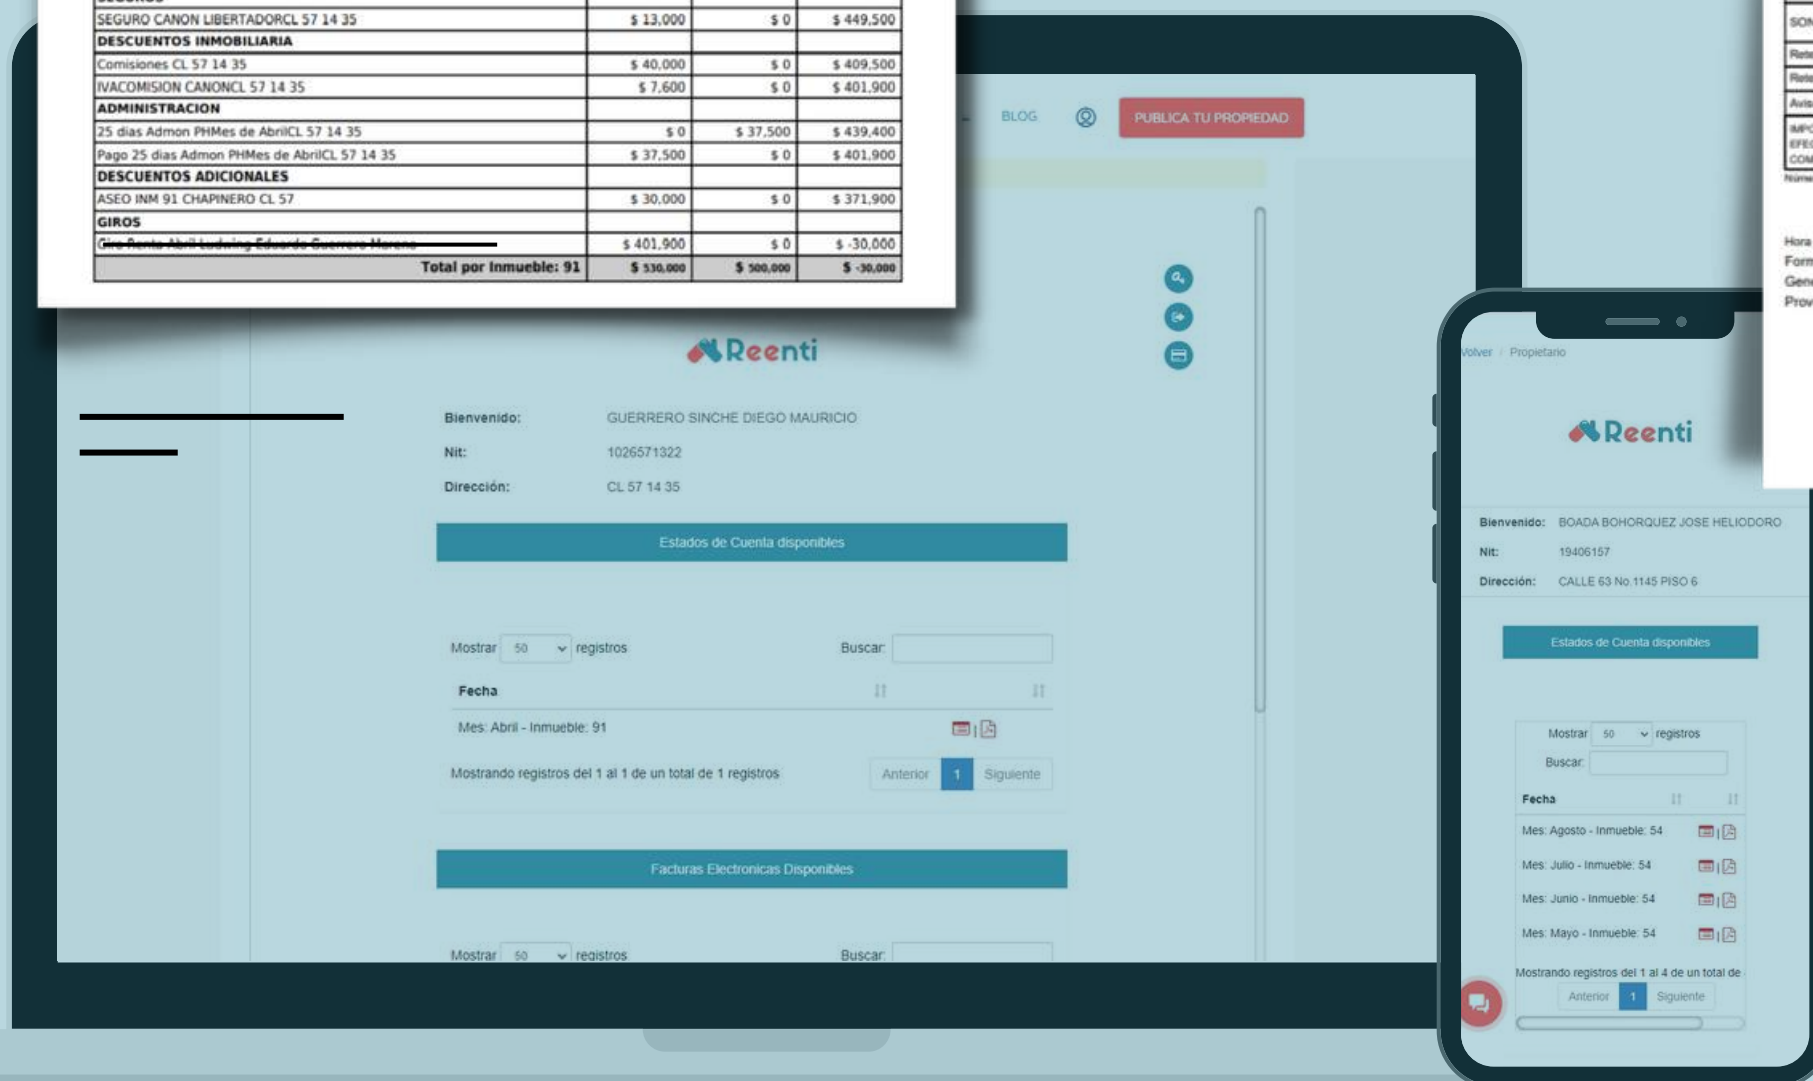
| SEGURO CANON LIBERTADORCL 57 14 35 | $ 13,000 | $ 0 | $ 449,500 |
|---|---|---|---|
| DESCUENTOS INMOBILIARIA | | | |
| Comisiones CL 57 14 35 | $ 40,000 | $ 0 | $ 409,500 |
| IVACOMISION CANONCL 57 14 35 | $ 7,600 | $ 0 | $ 401,900 |
| ADMINISTRACION | | | |
| 25 dias Admon PHMes de AbrilCL 57 14 35 | $ 0 | $ 37,500 | $ 439,400 |
| Pago 25 dias Admon PHMes de AbrilCL 57 14 35 | $ 37,500 | $ 0 | $ 401,900 |
| DESCUENTOS ADICIONALES | | | |
| ASEO INM 91 CHAPINERO CL 57 | $ 30,000 | $ 0 | $ 371,900 |
| GIROS | | | |
| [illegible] | $ 401,900 | $ 0 | $ -30,000 |
| Total por Inmueble: 91 | $ 530,000 | $ 500,000 | $ -30,000 |

BLOG
PUBLICA TU PROPIEDAD

Reenti

Bienvenido: GUERRERO SINCHE DIEGO MAURICIO
Nit: 1026571322
Dirección: CL 57 14 35

Estados de Cuenta disponibles

Mostrar 50 registros Buscar:

Fecha
Mes: Abril - Inmueble: 91

Mostrando registros del 1 al 1 de un total de 1 registros Anterior 1 Siguiente

Facturas Electronicas Disponibles

Mostrar 50 registros Buscar:

Volver / Propietario

Reenti

Bienvenido: BOADA BOHORQUEZ JOSE HELIODORO
Nit: 19406157
Dirección: CALLE 63 No 1145 PISO 6

Estados de Cuenta disponibles

Mostrar 50 registros
Buscar:

Fecha
Mes: Agosto - Inmueble: 54
Mes: Julio - Inmueble: 54
Mes: Junio - Inmueble: 54
Mes: Mayo - Inmueble: 54

Mostrando registros del 1 al 4 de un total de
Anterior 1 Siguiente